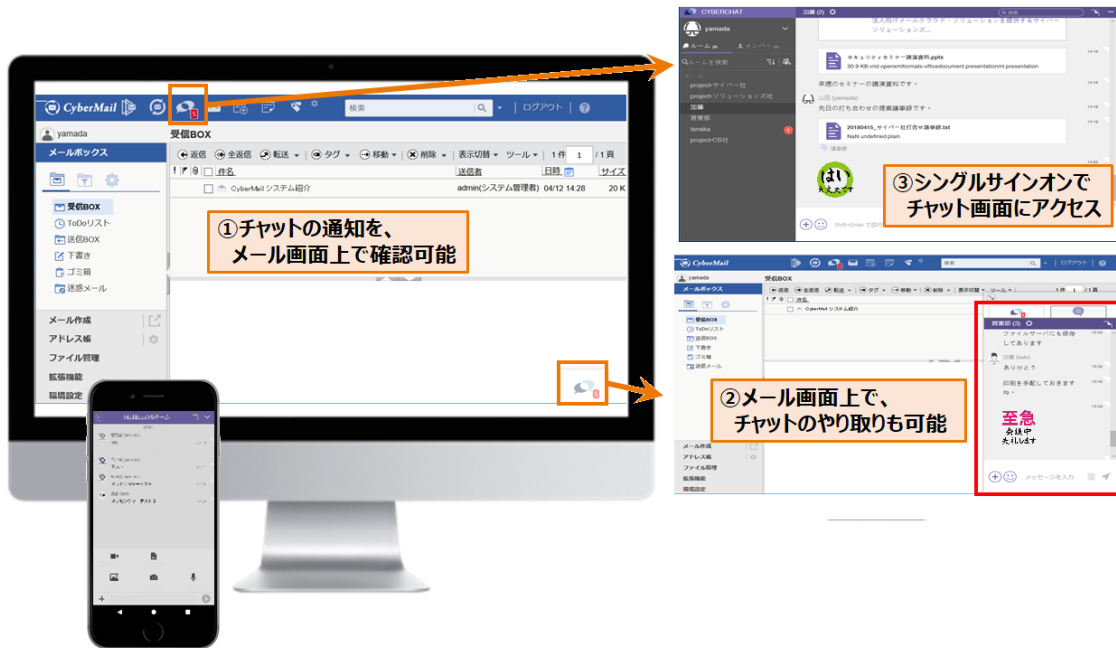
CyberMail
検索
ログアウト
yamada
受信BOX
メールボックス
返信 全返信 転送 タグ 移動 削除 表示切替 ツール 1件 1 /1頁
件名 送信者 日時 サイズ
CyberMail システム紹介 admin(システム管理者) 04/12 14:28 20 K
受信BOX
ToDoリスト
送信BOX
下書き
ゴミ箱
迷惑メール
メール作成
アドレス帳
ファイル管理
拡張機能
環境設定

①チャットの通知を、
メール画面上で確認可能

CYBERCHAT
yamada
ルーム メンバー
ルームを検索
project-サイバー社
project-ソリューションズ社
加藤
営業部
tanaka
project-CS社
法人向けメールクラウド・ソリューションを提供するサイバーソリューションズ…
セキュリティセミナー講演資料.pptx
来週のセミナーの講演資料です。
山田 (yamada)
先日の打ち合わせの提案議事録です。
20180415_サイバー社打合せ議事録.txt
はい
③シングルサインオンで
チャット画面にアクセス

CyberMail
yamada
受信BOX
メールボックス
受信BOX
ToDoリスト
送信BOX
下書き
ゴミ箱
迷惑メール
CyberMail システム紹介
営業部 (3)
ファイルサーバにも保存してあります
ありがとう
印刷を手配しておきます
至急
会議中
失礼します
②メール画面上で、
チャットのやり取りも可能
メール作成
アドレス帳
ファイル管理
拡張機能
環境設定
メッセージを入力